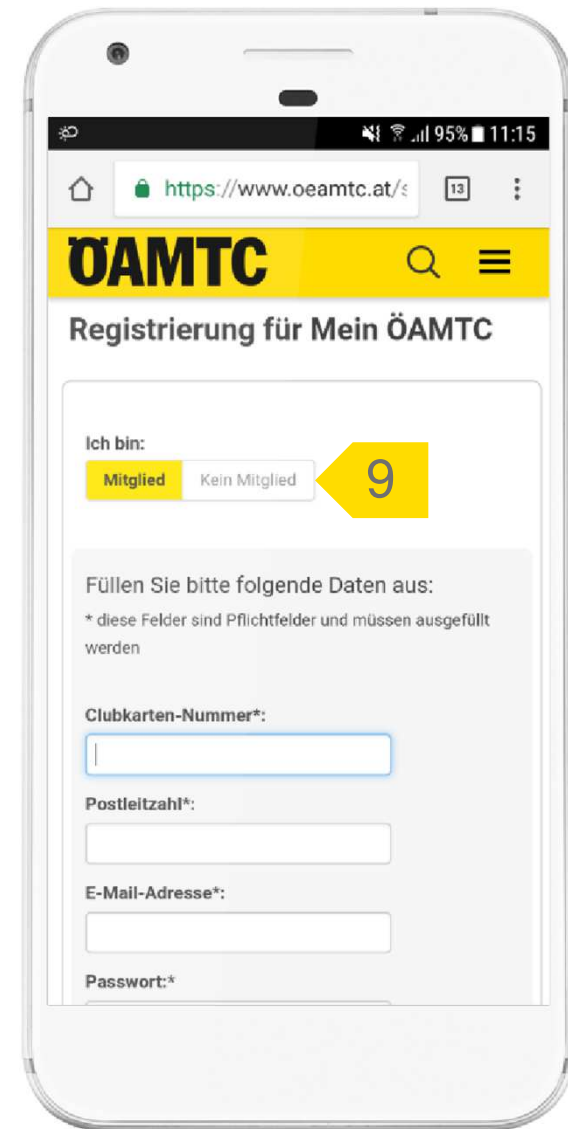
95% 11:15

https://www.oeamtc.at/s

13

ÖAMTC

Registrierung für Mein ÖAMTC

Ich bin:
Mitglied Kein Mitglied

9

Füllen Sie bitte folgende Daten aus:
* diese Felder sind Pflichtfelder und müssen ausgefüllt werden

Clubkarten-Nummer*:

Postleitzahl*:

E-Mail-Adresse*:

Passwort:*